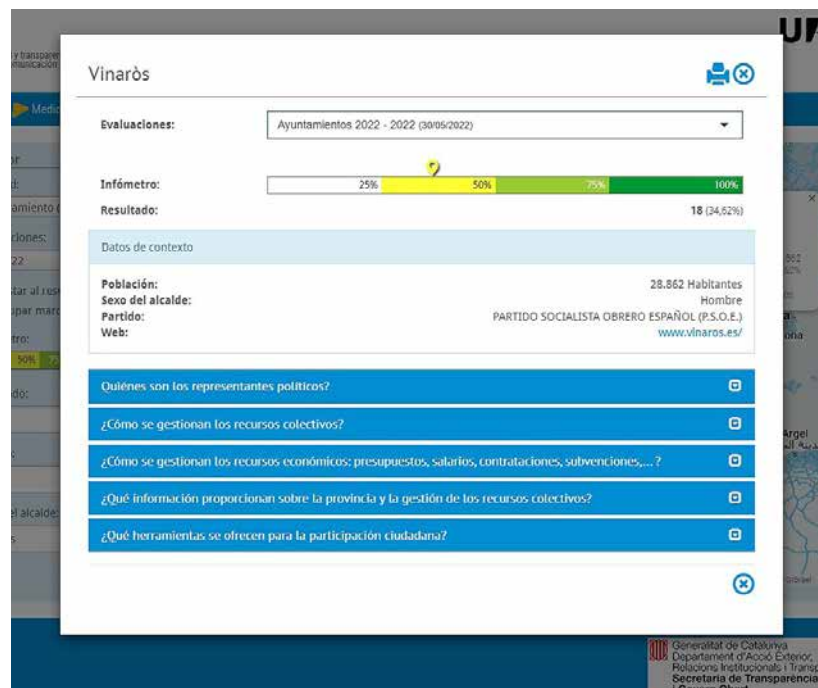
Vinaròs

Evaluaciones: Ayuntamientos 2022 - 2022 (30/05/2022)

Infómetro: 25% 50% 75% 100%

Resultado: 18 (34,62%)

Datos de contexto

Población: 28.862 Habitantes
Sexo del alcalde: Hombre
Partido: PARTIDO SOCIALISTA OBRERO ESPAÑOL (P.S.O.E.)
Web: www.vinaros.es/

Quiénes son los representantes políticos?

¿Cómo se gestionan los recursos colectivos?

¿Cómo se gestionan los recursos económicos: presupuestos, salarios, contrataciones, subvenciones,... ?

¿Qué información proporcionan sobre la provincia y la gestión de los recursos colectivos?

¿Qué herramientas se ofrecen para la participación ciudadana?

Generalitat de Catalunya
Departament d'Acció Exterior, Relacions Institucionals i Transp
Secretaria de Transparència